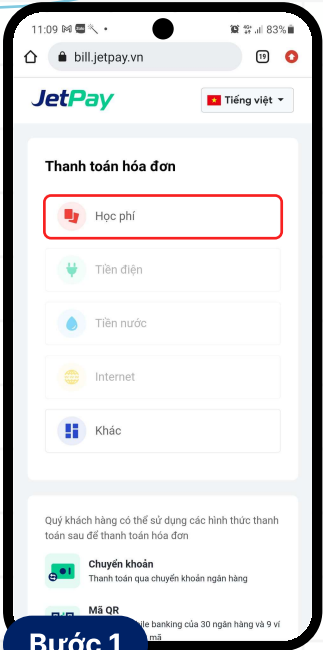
11:09 83%
bill.jetpay.vn
19
JetPay
Tiếng việt
Thanh toán hóa đơn
Học phí
Tiền điện
Tiền nước
Internet
Khác
Quý khách hàng có thể sử dụng các hình thức thanh toán sau để thanh toán hóa đơn
Chuyển khoản
Thanh toán qua chuyển khoản ngân hàng
Mã QR
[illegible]ile banking của 30 ngân hàng và 9 ví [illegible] mã
Bước 1